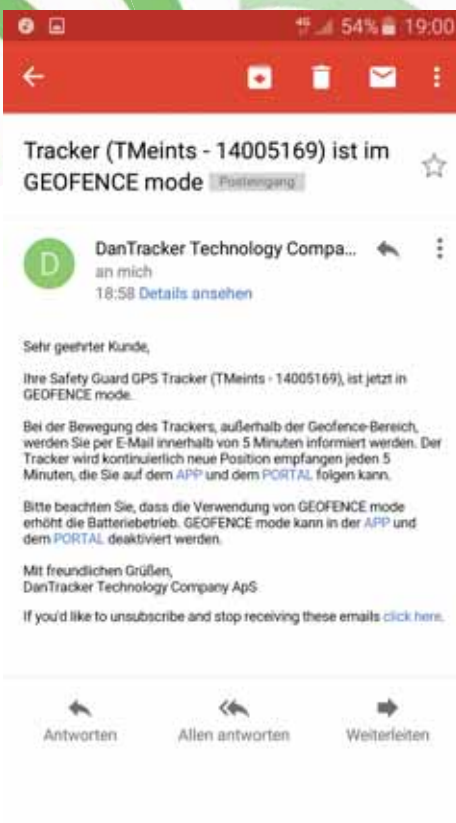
54% 19:00

Tracker (TMeints - 14005169) ist im GEOFENCE mode Posteingang

D DanTracker Technology Compa...
an mich
18:58 Details ansehen

Sehr geehrter Kunde,

Ihre Safety Guard GPS Tracker (TMeints - 14005169), ist jetzt in GEOFENCE mode.

Bei der Bewegung des Trackers, außerhalb der Geofence-Bereich, werden Sie per E-Mail innerhalb von 5 Minuten informiert werden. Der Tracker wird kontinuierlich neue Position empfangen jeden 5 Minuten, die Sie auf dem APP und dem PORTAL folgen kann.

Bitte beachten Sie, dass die Verwendung von GEOFENCE mode erhöht die Batteriebetrieb. GEOFENCE mode kann in der APP und dem PORTAL deaktiviert werden.

Mit freundlichen Grüßen,
DanTracker Technology Company ApS

If you'd like to unsubscribe and stop receiving these emails click here.

Antworten Allen antworten Weiterleiten